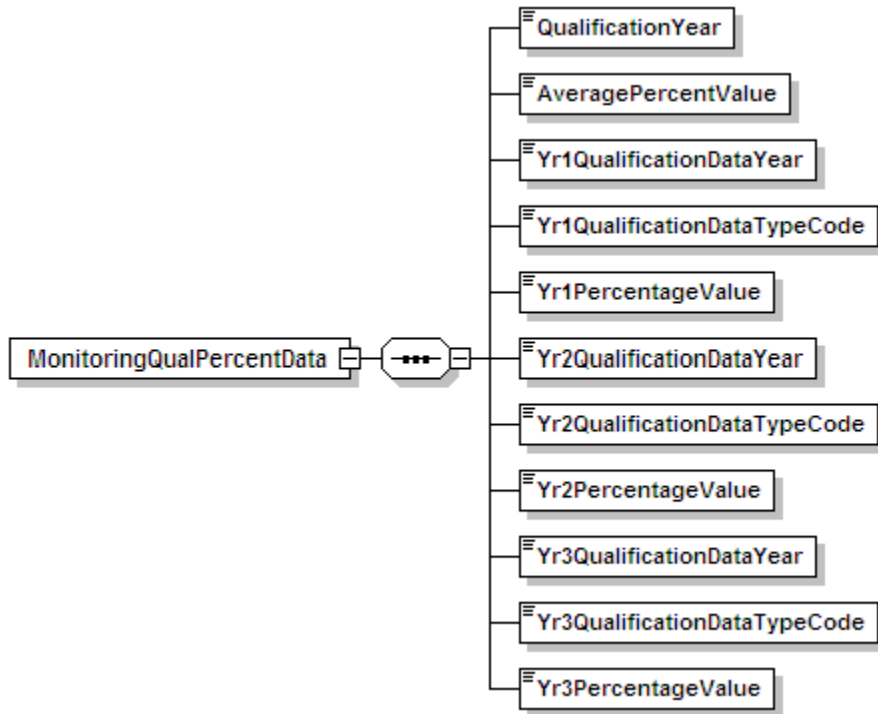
MonitoringQualPercentData

QualificationYear

AveragePercentValue

Yr1QualificationDataYear

Yr1QualificationDataTypeCode

Yr1PercentageValue

Yr2QualificationDataYear

Yr2QualificationDataTypeCode

Yr2PercentageValue

Yr3QualificationDataYear

Yr3QualificationDataTypeCode

Yr3PercentageValue